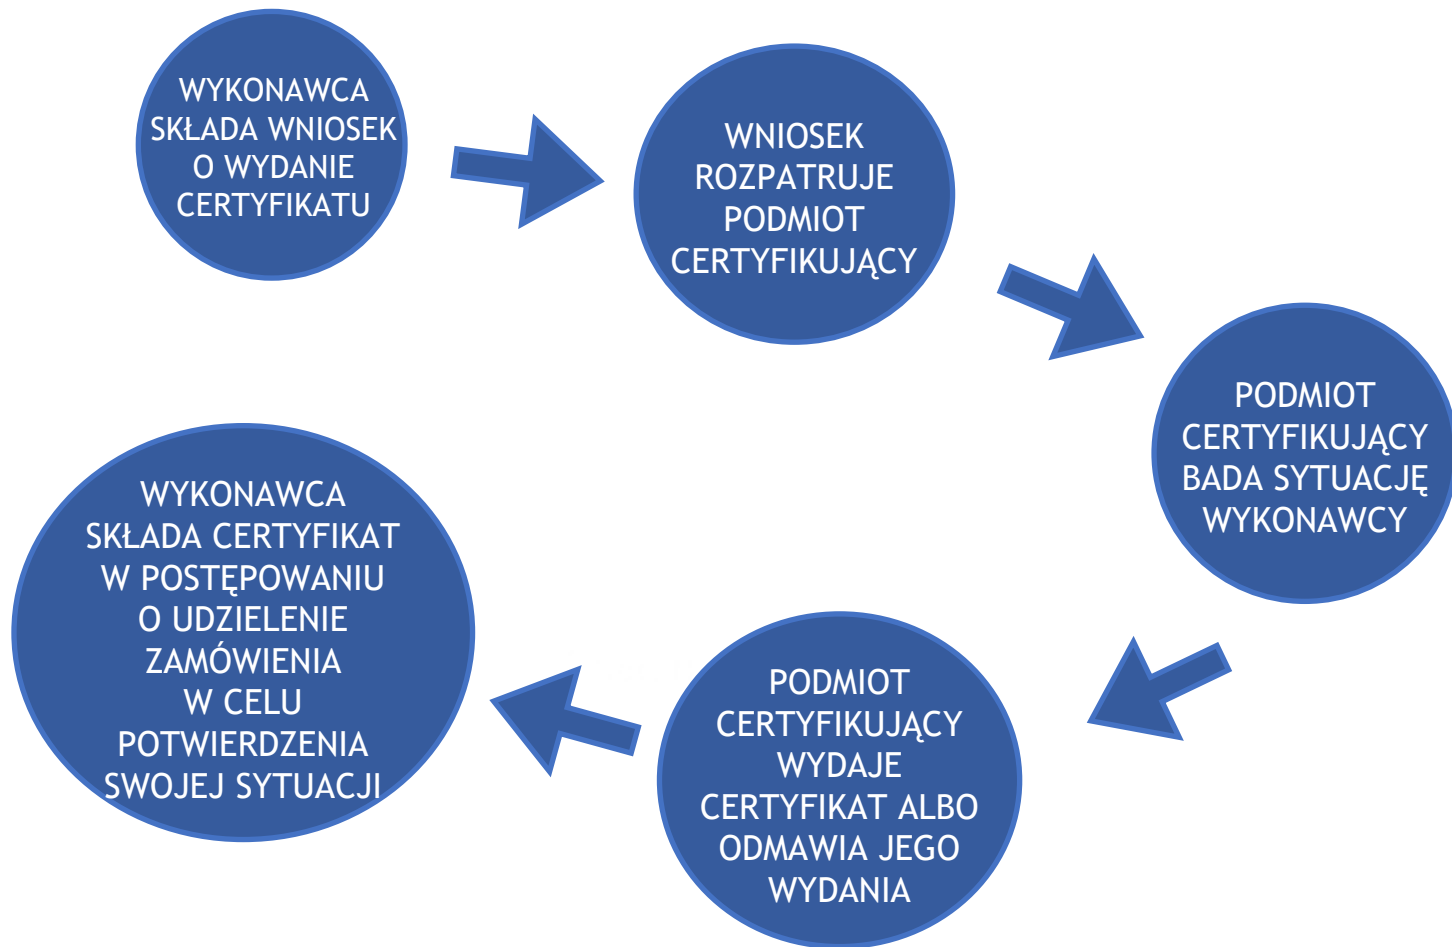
WYKONAWCA SKŁADA WNIOSEK O WYDANIE CERTYFIKATU

WNIOSEK ROZPATRUJE PODMIOT CERTYFIKUJĄCY

PODMIOT CERTYFIKUJĄCY BADA SYTUACJĘ WYKONAWCY

PODMIOT CERTYFIKUJĄCY WYDAJE CERTYFIKAT ALBO ODMAWIA JEGO WYDANIA

WYKONAWCA SKŁADA CERTYFIKAT W POSTĘPOWANIU O UDZIELENIE ZAMÓWIENIA W CELU POTWIERDZENIA SWOJEJ SYTUACJI